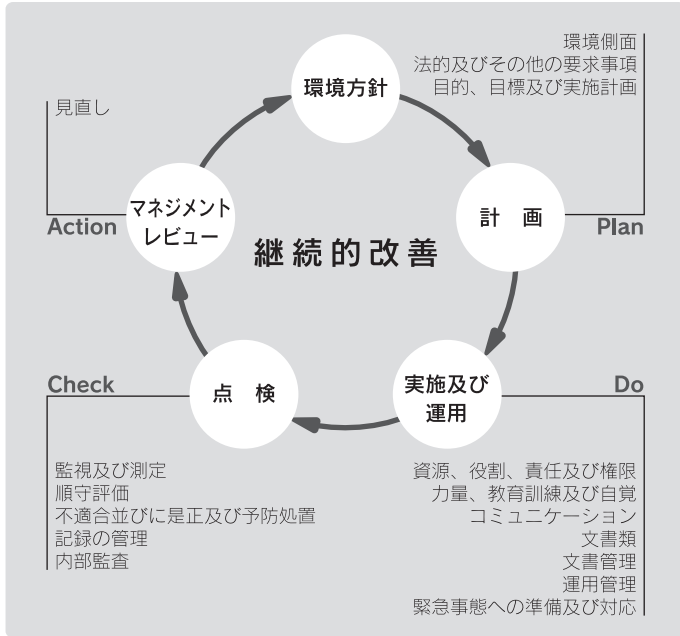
環境側面
法的及びその他の要求事項
目的、目標及び実施計画

見直し

環境方針

マネジメント
レビュー

計　画

Action

Plan

継続的改善

Check

点　検

実施及び
運用

Do

監視及び測定
順守評価
不適合並びに是正及び予防処置
記録の管理
内部監査

資源、役割、責任及び権限
力量、教育訓練及び自覚
コミュニケーション
文書類
文書管理
運用管理
緊急事態への準備及び対応